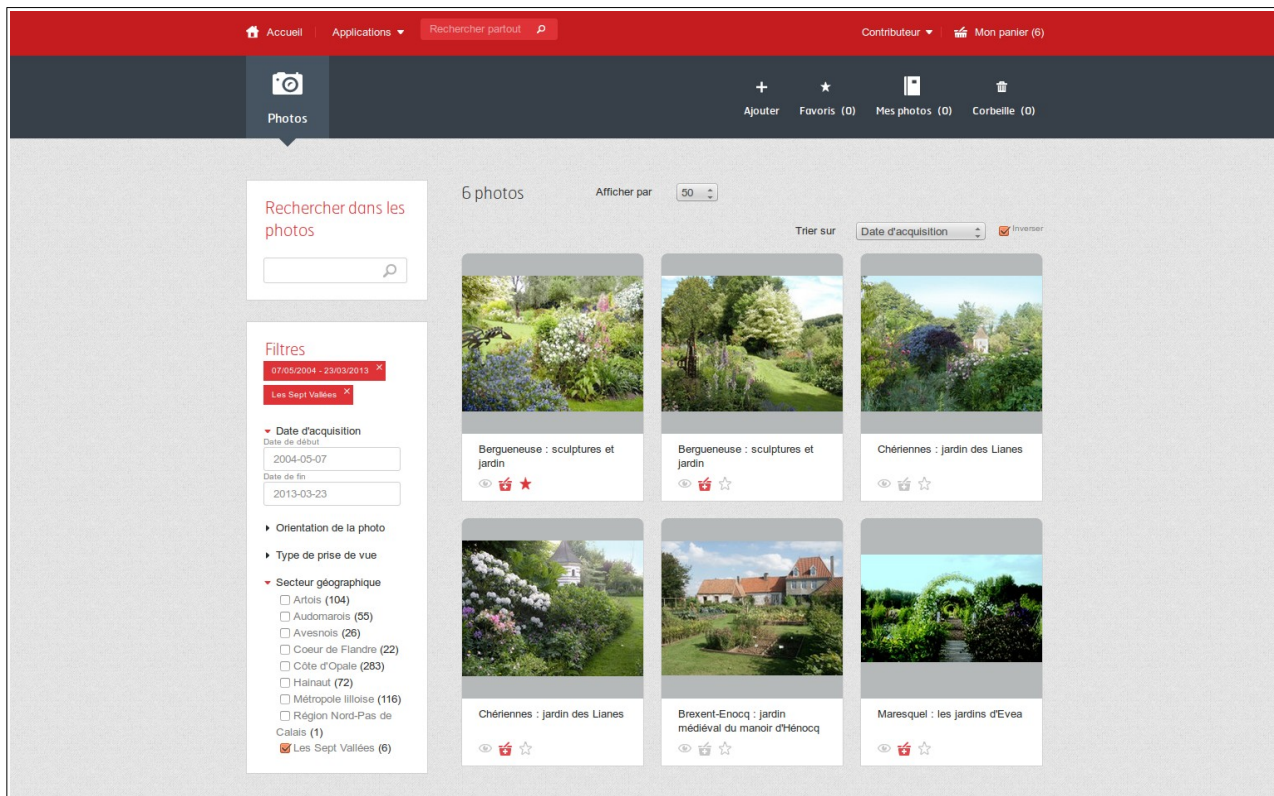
Accueil | Applications ▾ | Rechercher partout

Contributeur ▾ | Mon panier (6)

Photos

Ajouter | Favoris (0) | Mes photos (0) | Corbeille (0)

Rechercher dans les photos

Filtres

07/05/2004 - 23/03/2013 ×

Les Sept Vallées ×

Date d'acquisition
Date de début
2004-05-07
Date de fin
2013-03-23

Orientation de la photo

Type de prise de vue

Secteur géographique
Artois (104)
Audomarois (55)
Avesnois (26)
Coeur de Flandre (22)
Côte d'Opale (283)
Hainaut (72)
Métropole lilloise (116)
Région Nord-Pas de Calais (1)
Les Sept Vallées (6)

6 photos

Afficher par 50

Trier sur Date d'acquisition Inverser

Bergueneuse : sculptures et jardin

Bergueneuse : sculptures et jardin

Chériennes : jardin des Lianes

Chériennes : jardin des Lianes

Brexent-Enocq : jardin médiéval du manoir d'Hénocq

Maresquel : les jardins d'Evea